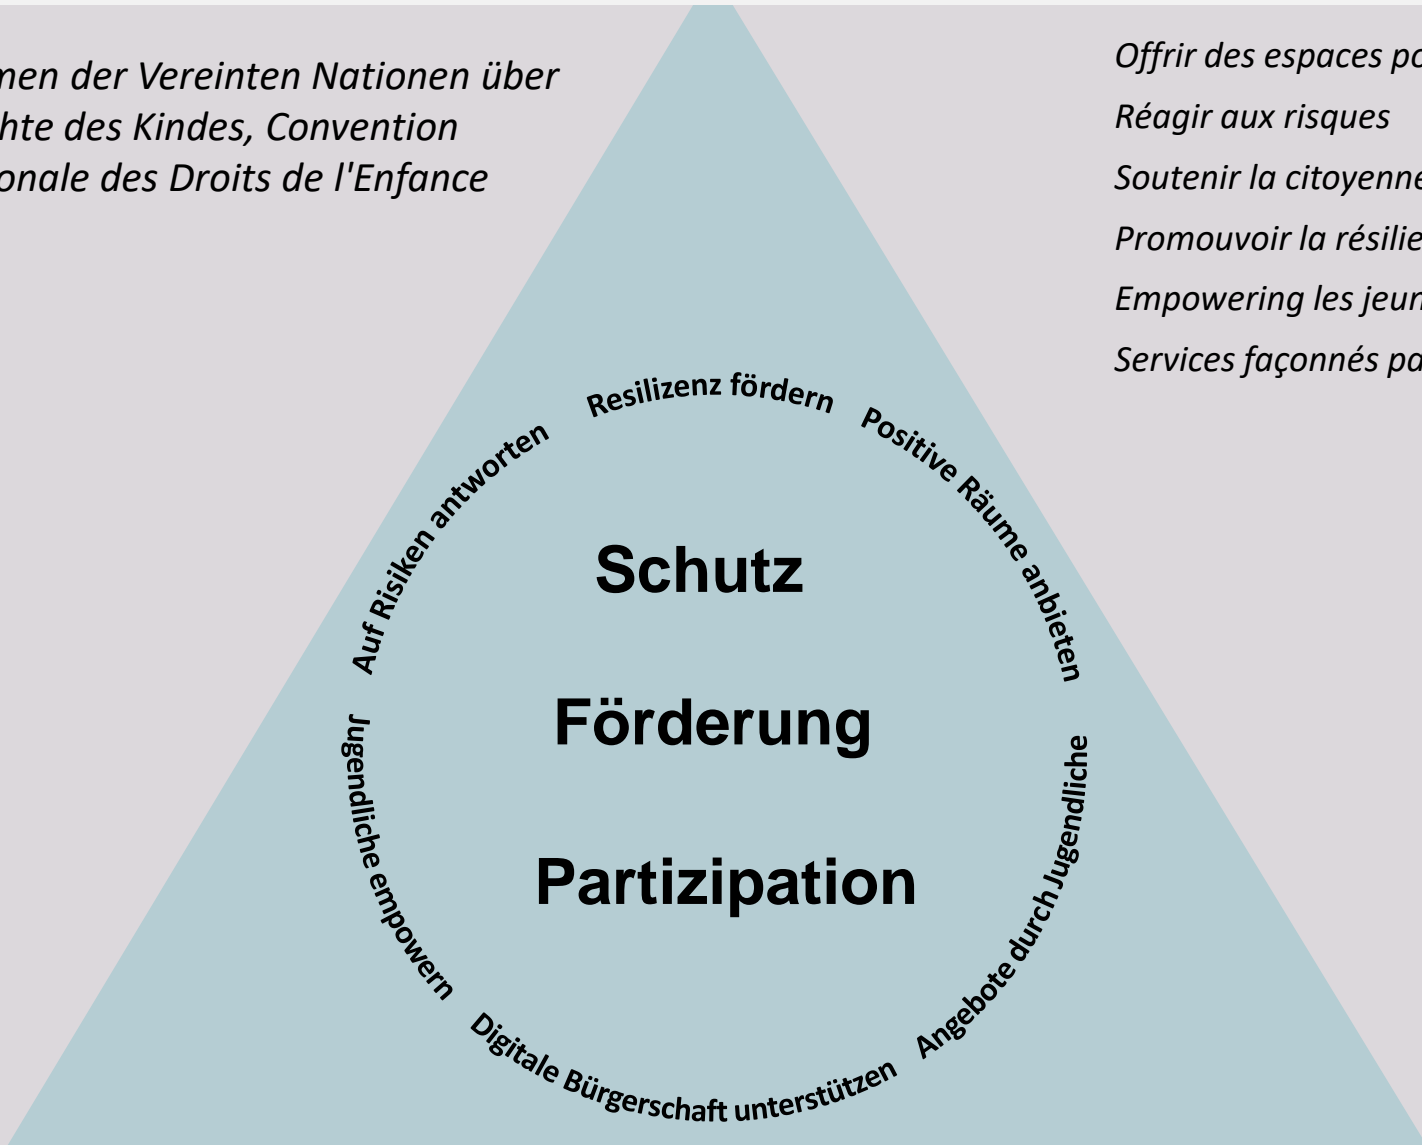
men der Vereinten Nationen über hte des Kindes, Convention onale des Droits de l'Enfance

Offrir des espaces po
Réagir aux risques
Soutenir la citoyenne
Promouvoir la résilie
Empowering les jeun
Services façonnés pa

Resilizenz fördern
Positive Räume anbieten
Angebote durch Jugendliche
Digitale Bürgerschaft unterstützen
Jugendliche empowern
Auf Risiken antworten

Schutz

Förderung

Partizipation